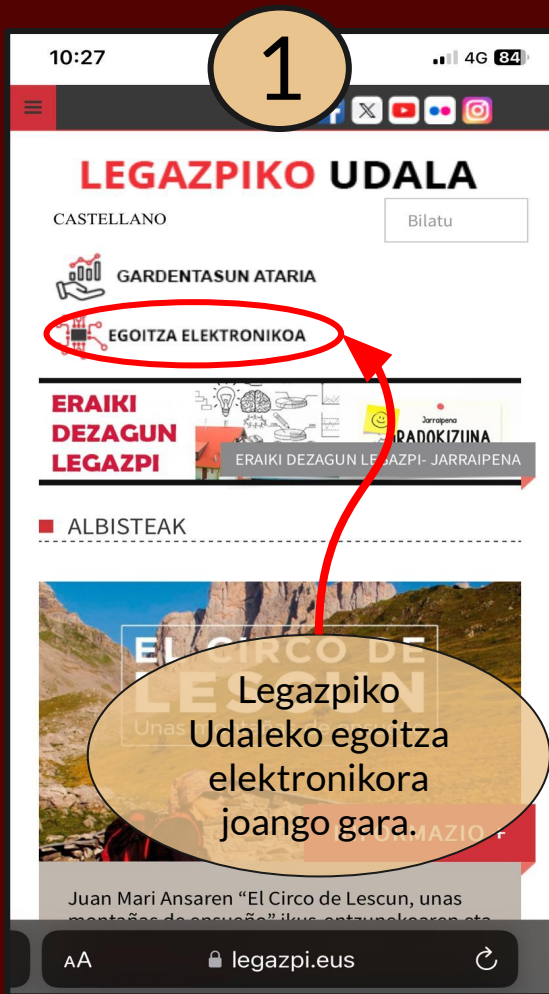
10:27

1

4G 84

LEGAZPIKO UDALA

CASTELLANO

Bilatu

GARDENTASUN ATARIA

EGOITZA ELEKTRONIKOA

ERAIKI DEZAGUN LEGAZPI

Jarraipena

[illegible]RADOKIZUNA

ERAIKI DEZAGUN LEGAZPI- JARRAIPENA

ALBISTEAK

EL CIRCO DE LESCUN

Unas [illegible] de ensueño

Legazpiko Udaleko egoitza elektronikora joango gara.

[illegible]ORMAZIO +

Juan Mari Ansaren “El Circo de Lescun, unas montañas de ensueño” ikus-entzunekoaren eta

AA legazpi.eus